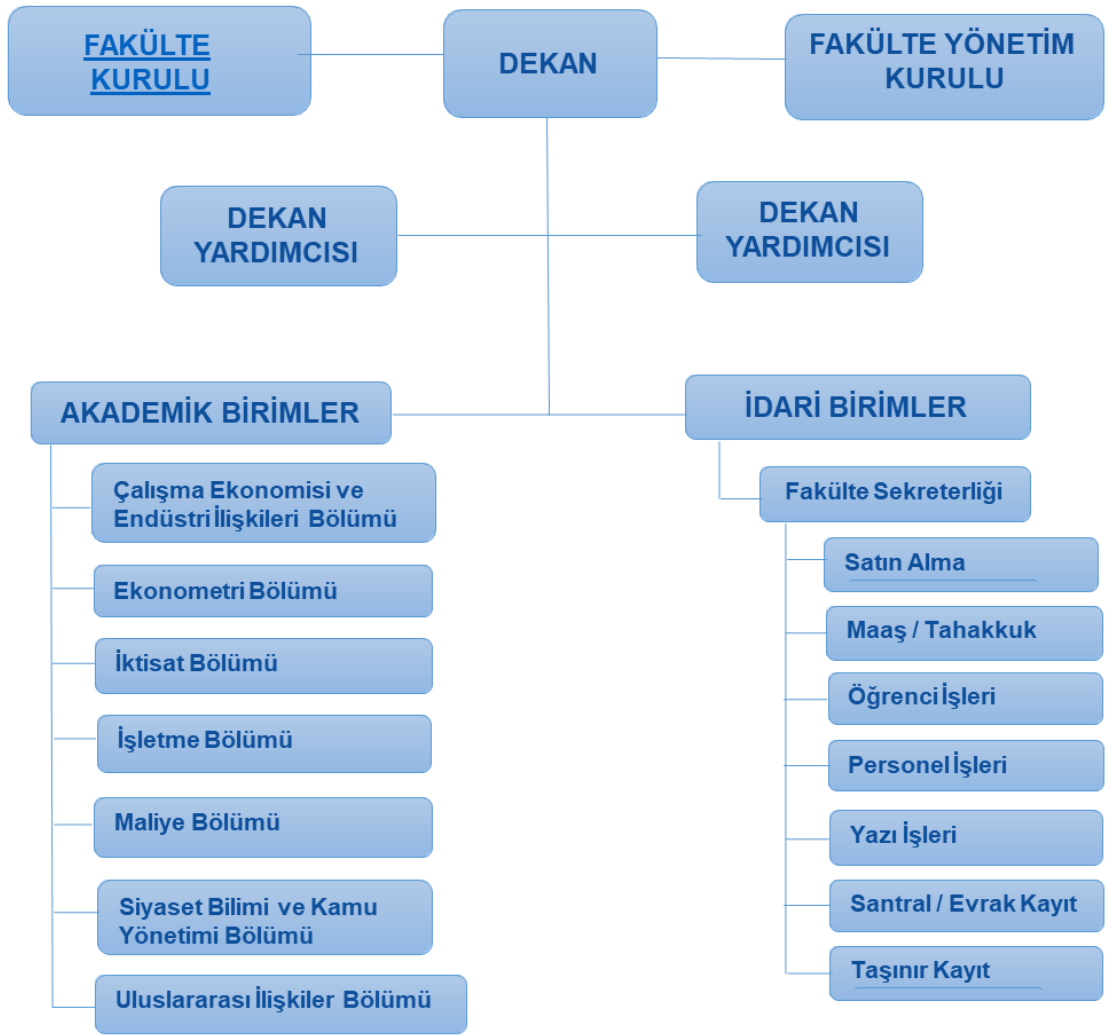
FAKÜLTE KURULU

DEKAN

FAKÜLTE YÖNETİM KURULU

DEKAN YARDIMCISI

DEKAN YARDIMCISI

AKADEMİK BİRİMLER

İDARİ BİRİMLER

Çalışma Ekonomisi ve Endüstri İlişkileri Bölümü

Ekonometri Bölümü

İktisat Bölümü

İşletme Bölümü

Maliye Bölümü

Siyaset Bilimi ve Kamu Yönetimi Bölümü

Uluslararası İlişkiler Bölümü

Fakülte Sekreterliği

Satın Alma

Maaş / Tahakkuk

Öğrenci İşleri

Personel İşleri

Yazı İşleri

Santral / Evrak Kayıt

Taşınır Kayıt